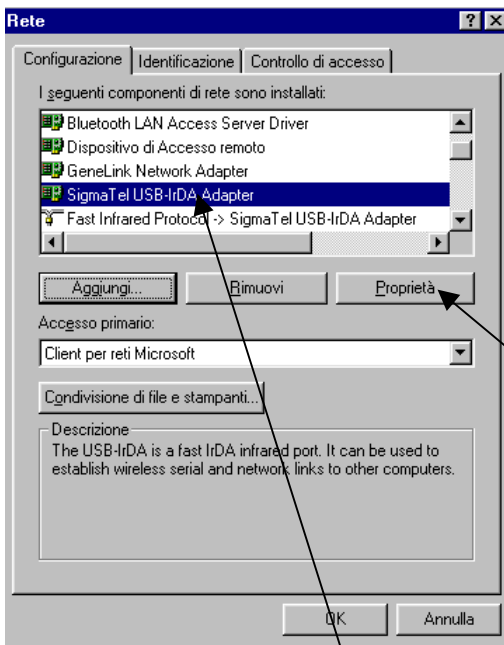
Rete

Configurazione | Identificazione | Controllo di accesso

I seguenti componenti di rete sono installati:

Bluetooth LAN Access Server Driver
Dispositivo di Accesso remoto
GeneLink Network Adapter
SigmaTel USB-IrDA Adapter
Fast Infrared Protoco -> SigmaTel USB-IrDA Adapter

Aggiungi... | Rimuovi | Proprietà

Accesso primario:

Client per reti Microsoft

Condivisione di file e stampanti...

Descrizione
The USB-IrDA is a fast IrDA infrared port. It can be used to establish wireless serial and network links to other computers.

OK | Annulla